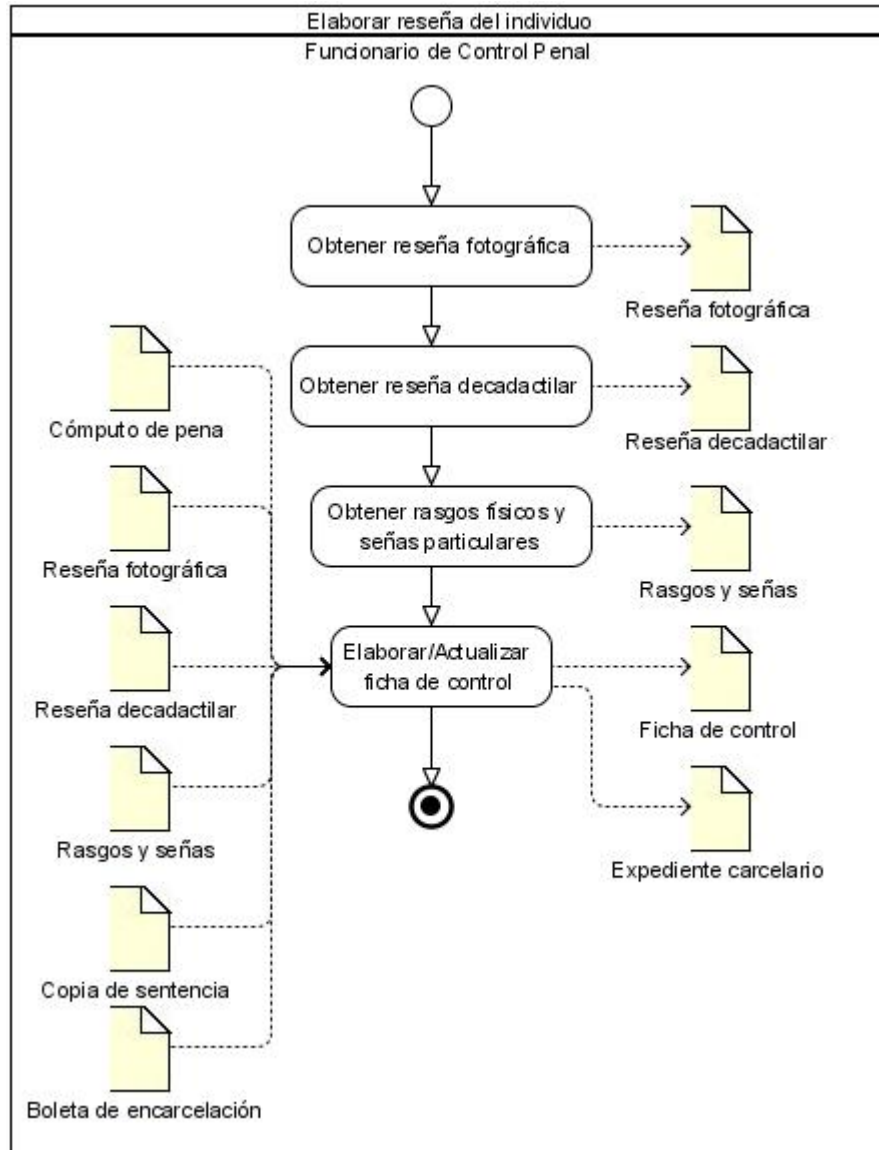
Elaborar reseña del individuo

Funcionario de Control Penal

Obtener reseña fotográfica

Reseña fotográfica

Obtener reseña decadactilar

Reseña decadactilar

Obtener rasgos físicos y señas particulares

Rasgos y señas

Elaborar/Actualizar ficha de control

Ficha de control

Expediente carcelario

Cómputo de pena

Reseña fotográfica

Reseña decadactilar

Rasgos y señas

Copia de sentencia

Boleta de encarcelación